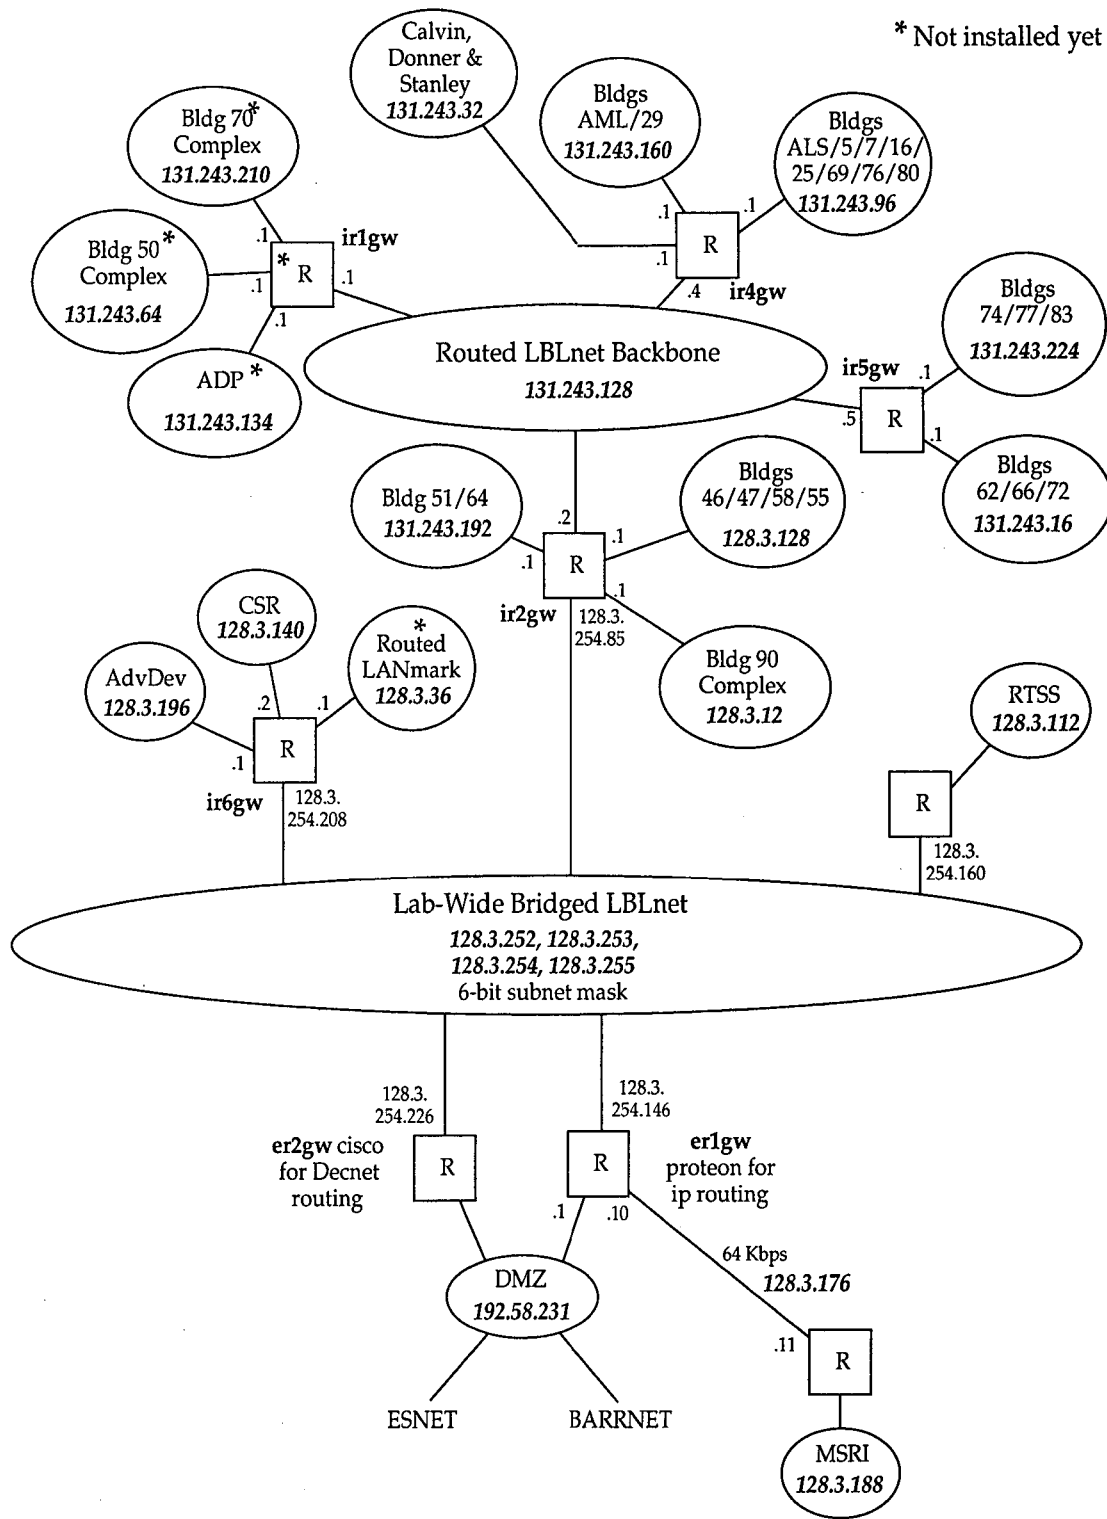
* Not installed yet

Calvin, Donner & Stanley
131.243.32

Bldgs AML/29
131.243.160

Bldgs ALS/5/7/16/ 25/69/76/80
131.243.96

Bldg 70* Complex
131.243.210

Bldg 50* Complex
131.243.64

ADP *
131.243.134

.1
.1
.1
* R
.1
ir1gw

.1
.1
.1
R
.4
ir4gw

Routed LBLnet Backbone
131.243.128

ir5gw
.1
.5
R
.1

Bldgs 74/77/83
131.243.224

Bldgs 62/66/72
131.243.16

Bldg 51/64
131.243.192

Bldgs 46/47/58/55
128.3.128

.2
.1
.1
R
.1
ir2gw
128.3. 254.85

Bldg 90 Complex
128.3.12

CSR
128.3.140

AdvDev
128.3.196

* Routed LANmark
128.3.36

.2
.1
.1
R
ir6gw
128.3. 254.208

RTSS
128.3.112

R
128.3. 254.160

Lab-Wide Bridged LBLnet
128.3.252, 128.3.253, 128.3.254, 128.3.255
6-bit subnet mask

128.3. 254.226
er2gw cisco for Decnet routing
R

128.3. 254.146
R
er1gw proteon for ip routing
.1
.10

64 Kbps
128.3.176

DMZ
192.58.231

ESNET
BARRNET

.11
R

MSRI
128.3.188